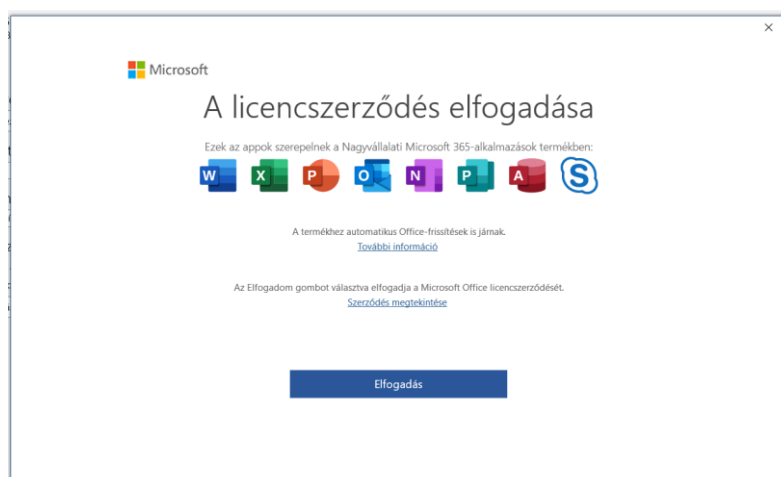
×

Microsoft

A licencszerződés elfogadása

Ezek az appok szerepelnek a Nagyvállalati Microsoft 365-alkalmazások termékben:

W X P O N P A S

A termékhez automatikus Office-frissítések is járnak.
További információ

Az Elfogadom gombot választva elfogadja a Microsoft Office licencszerződését.
Szerződés megtekintése

Elfogadás